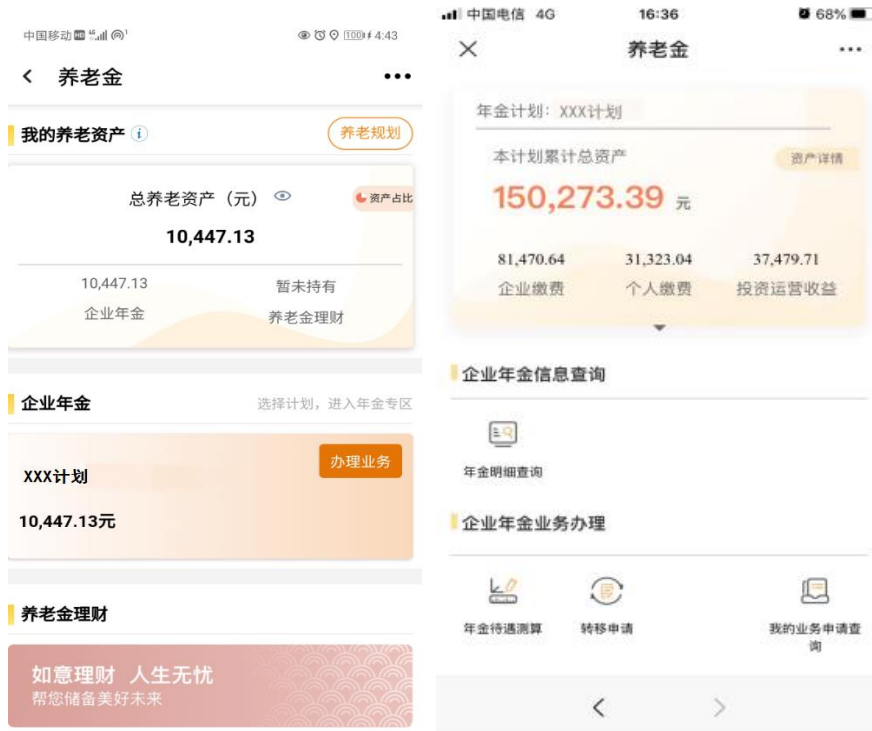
中国移动 4:43

< 养老金 •••

我的养老资产 养老规划

总养老资产（元）

资产占比

10,447.13

10,447.13
企业年金

暂未持有
养老金理财

企业年金 选择计划，进入年金专区

XXX计划

办理业务

10,447.13元

养老金理财

如意理财 人生无忧
帮您储备美好未来

中国电信 4G 16:36 68%

× 养老金 ···

年金计划：XXX计划

本计划累计总资产

资产详情

150,273.39 元

81,470.64
企业缴费

31,323.04
个人缴费

37,479.71
投资运营收益

企业年金信息查询

年金明细查询

企业年金业务办理

年金待遇测算

转移申请

我的业务申请查询

< >